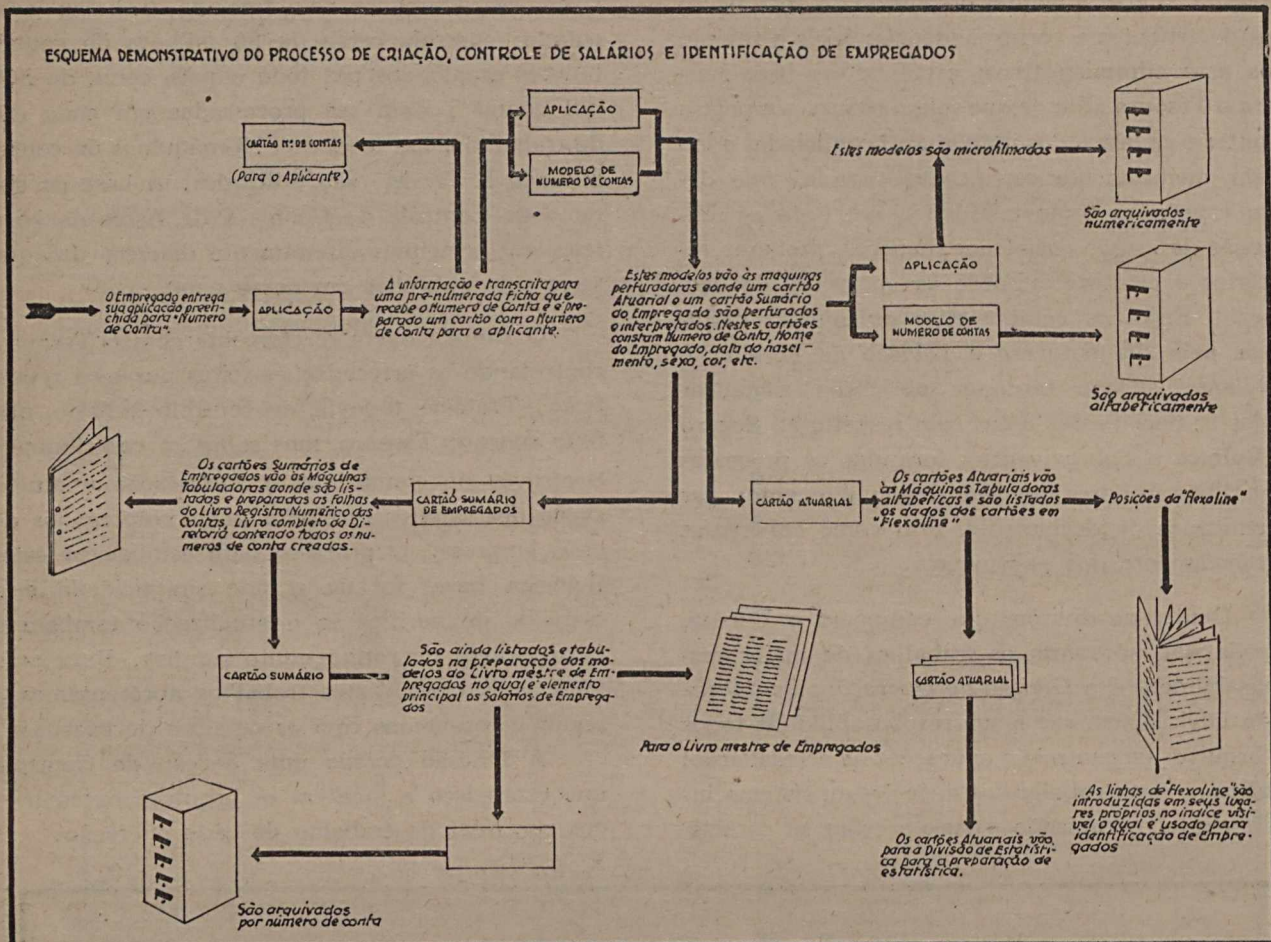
ESQUEMA DEMONSTRATIVO DO PROCESSO DE CRIAÇÃO, CONTROLE DE SALÁRIOS E IDENTIFICAÇÃO DE EMPREGADOS

CARTÃO N.º DE CONTAS
(Para o Aplicante)

APLICAÇÃO

MODELO DE NUMERO DE CONTAS

Estes modelos são microfilmados

São arquivados numericamente

O Empregado entrega sua aplicação preenchida para "Numero de Conta".

APLICAÇÃO

A informação e transcrita para uma pre-numerada Ficha que recebe o Numero de Conta e e preparado um cartão com o Numero de Conta para o aplicante.

Estes modelos vão às maquinas perfuradoras aonde um cartão Atuarial e um cartão Sumário do Empregado são perfurados e interpretados. Nestes cartões constam Numero de Conta, Nome do Empregado, data do nascimento, sexo, cor, etc.

APLICAÇÃO

MODELO DE NUMERO DE CONTAS

São arquivados alfabeticamente

Os cartões Sumários de Empregados vão as Maquinas Tabuladoras aonde são listados e preparadas as folhas do Livro Registro Numérico das Contas, Livro completo do Diretorio contendo todos os numeros de conta creados.

CARTÃO SUMÁRIO DE EMPREGADOS

CARTÃO ATUARIAL

Os cartões Atuariais vão as Maquinas Tabuladoras alfabeticas e são listados os dados dos cartões em "Flexoline"

Posições do "Flexoline"

CARTÃO SUMÁRIO

São ainda listados e tabulados na preparação dos modelos do Livro mestre de Empregados no qual e elemento principal os Salarios de Empregados

Para o Livro mestre de Empregados

CARTÃO ATUARIAL

As linhas de "Flexoline" são introduzidas em seus lugares proprios no indice visivel o qual e usado para identificação de Empregados

Os cartões Atuariais vão para a Divisão de Estatistica para a preparação de estatistica.

São arquivados por numero de conta